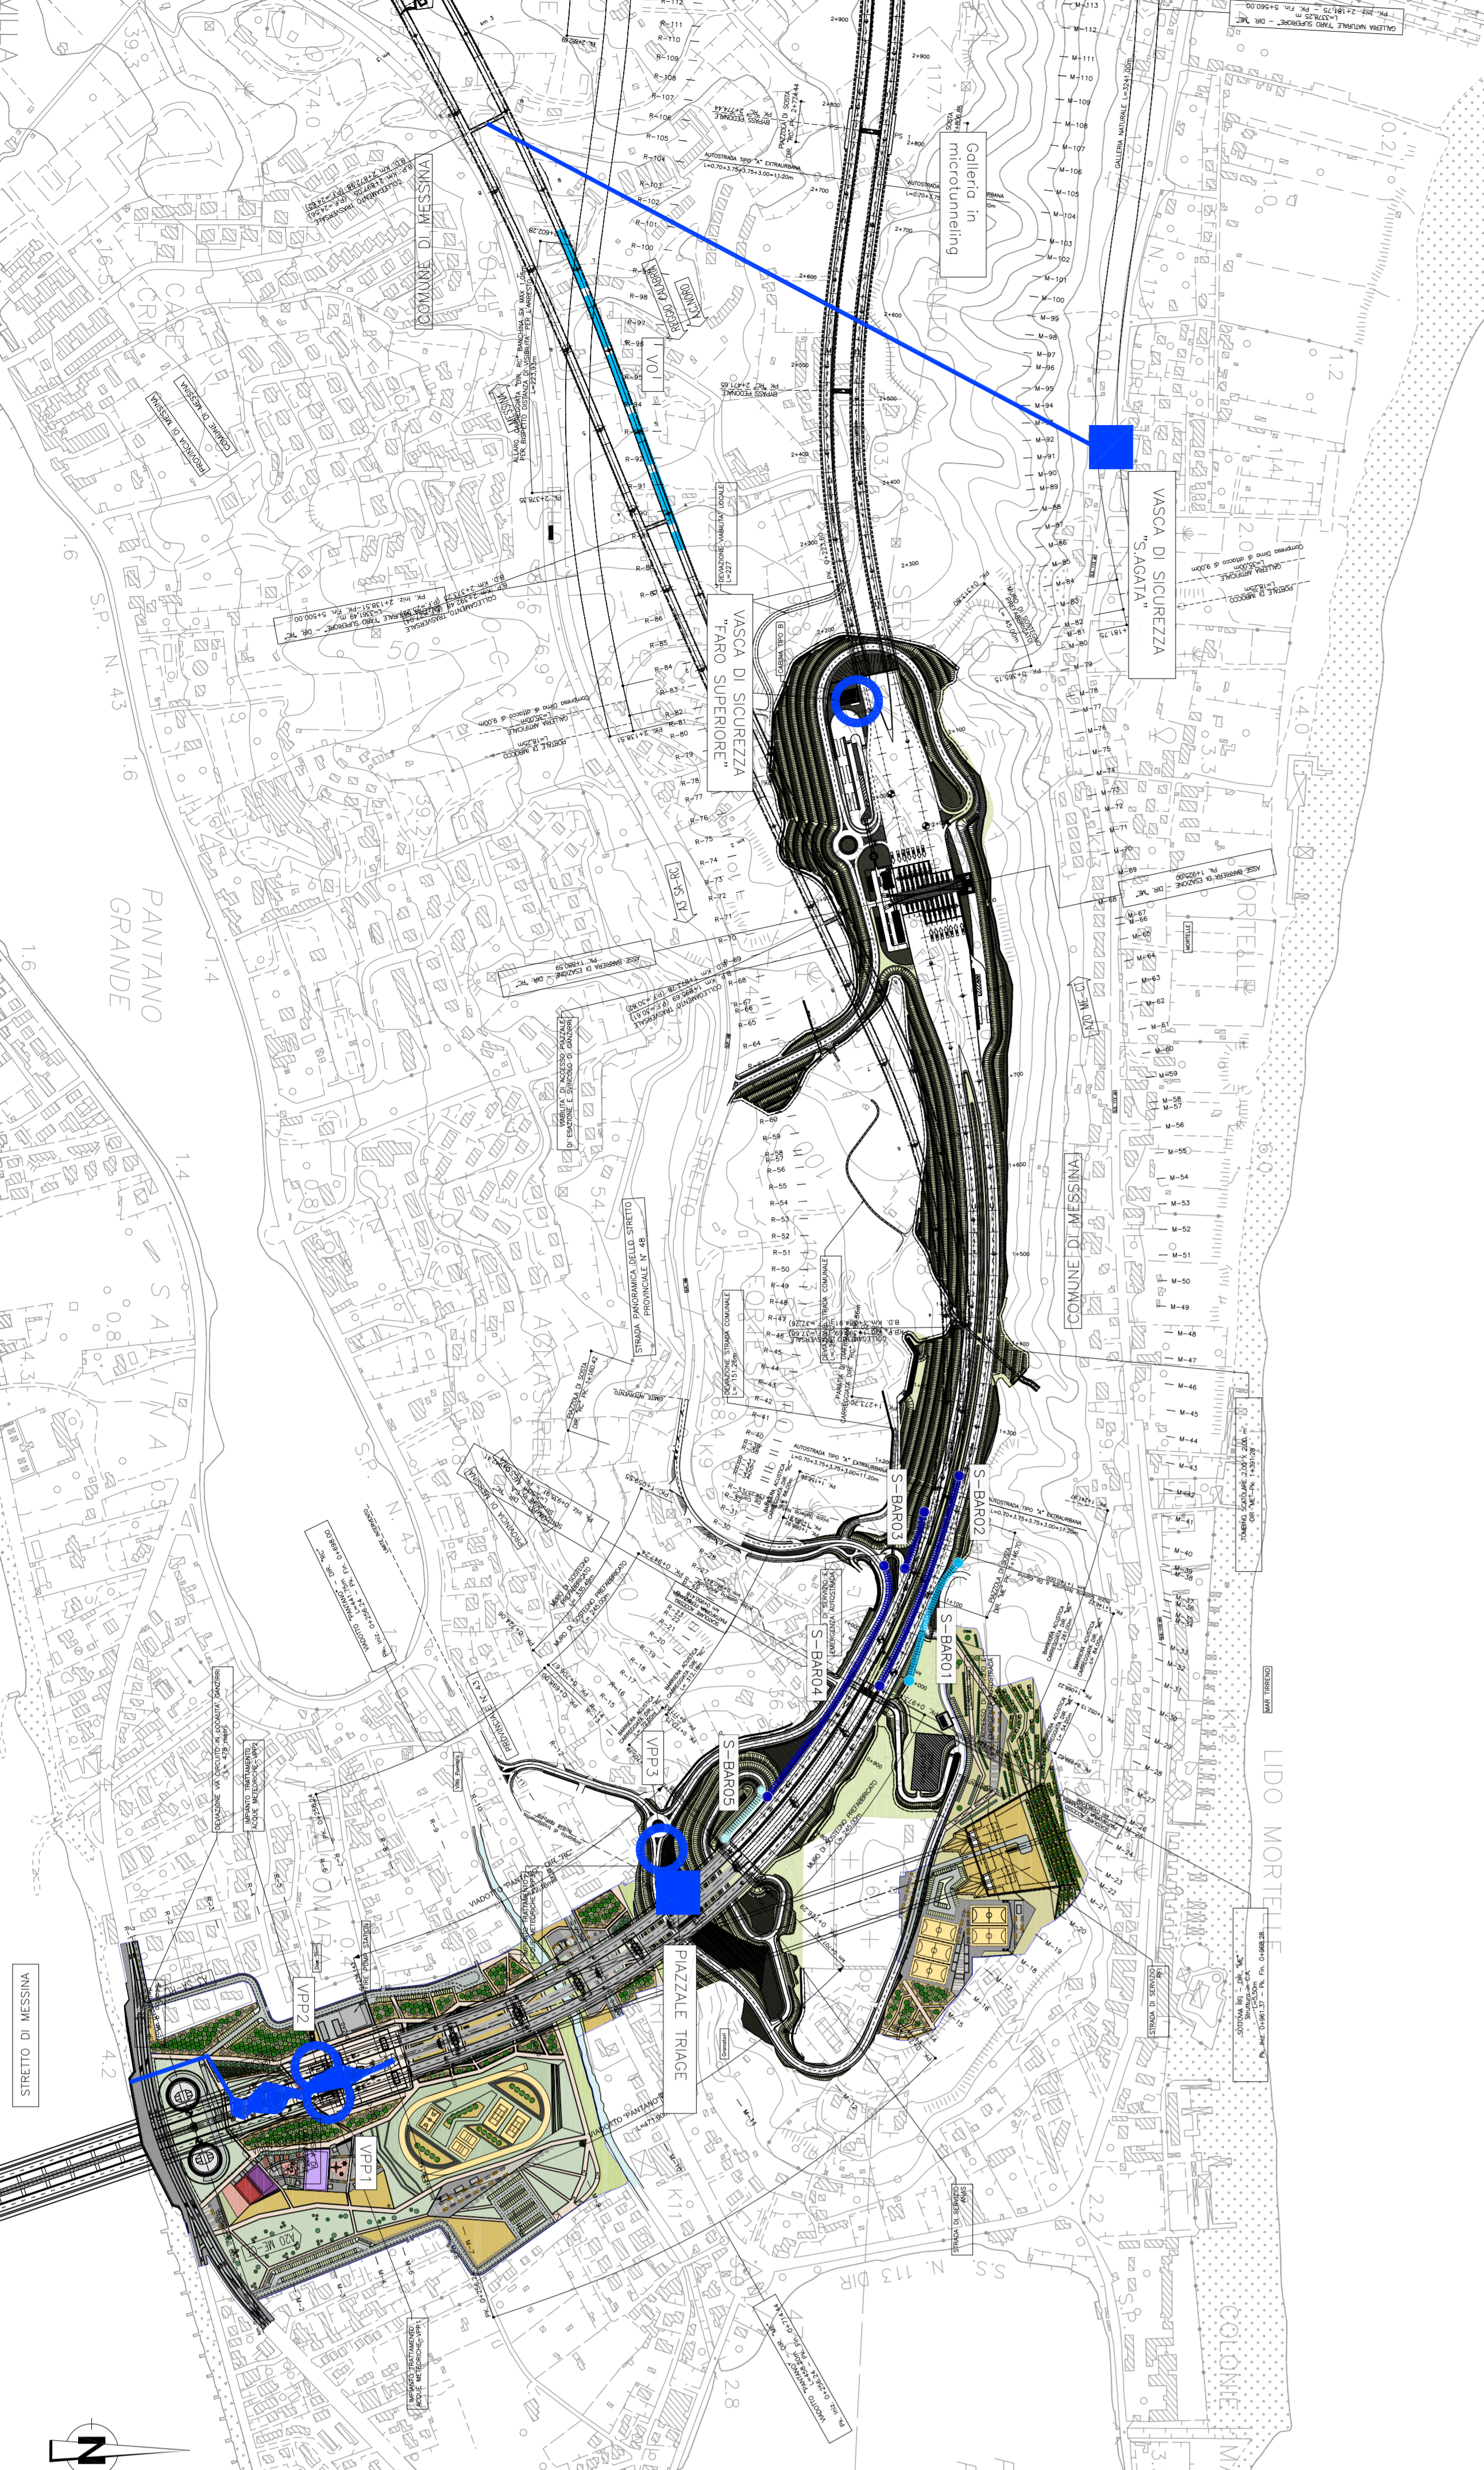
Galleria in microtunneling

VASCA DI SICUREZZA "S.AGATA"

VASCA DI SICUREZZA "FARO SUPERIORE"

COMUNE DI MESSINA

COMUNE DI MESSINA

PANTANO GRANDE

S.P. N. 43

S-BAR02

S-BAR03

S-BAR01

S-BAR04

S-BAR05

VPP3

VPP2

VPP1

PIAZZALE TRIAGE

STRETTO DI MESSINA

LIDO MORTELLE

S.S. N. 113 DIR

STRADA PANORAMICA DELLO STRETTO PROVINCIALE N. 48

VO1

A20 ME-CT

N